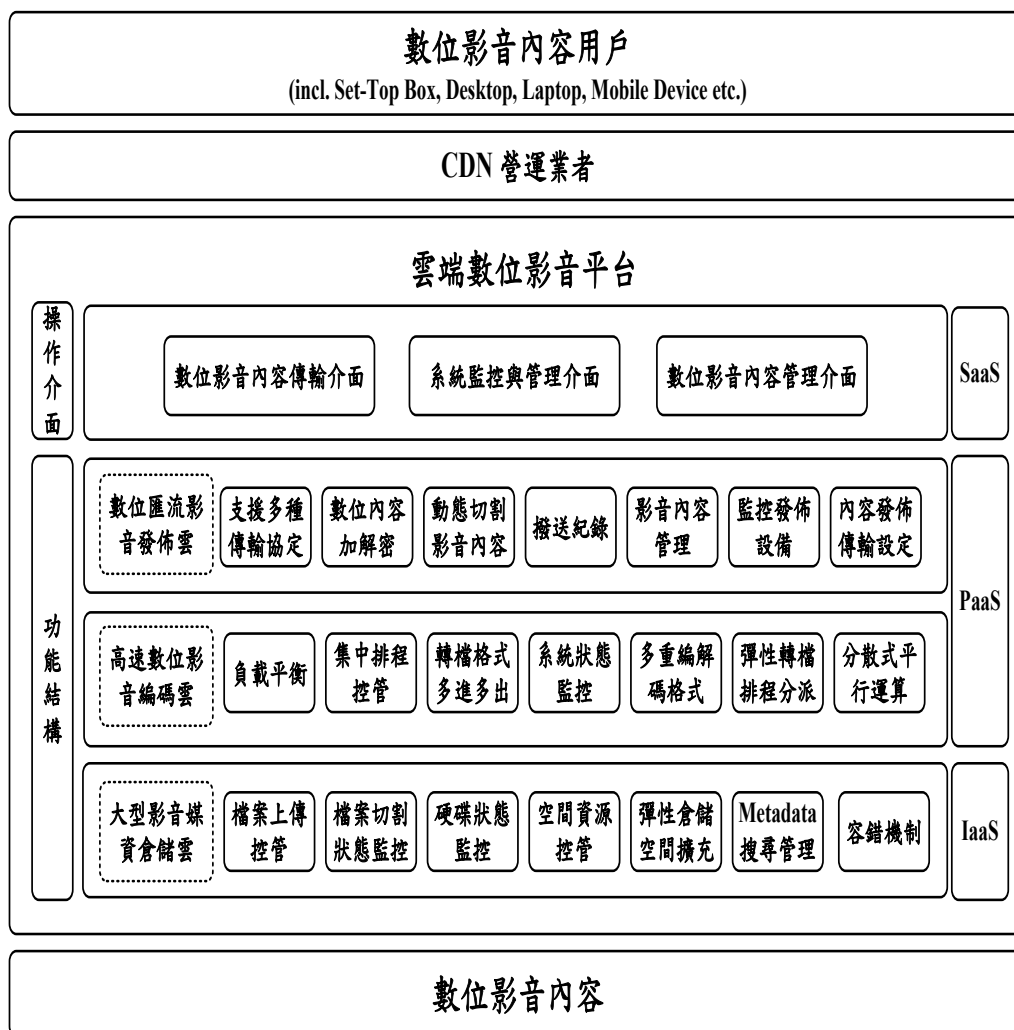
數位影音內容用戶
(incl. Set-Top Box, Desktop, Laptop, Mobile Device etc.)

CDN 營運業者

雲端數位影音平台

操作介面

數位影音內容傳輸介面

系統監控與管理介面

數位影音內容管理介面

SaaS

功能結構

數位匯流影音發佈雲

支援多種傳輸協定

數位內容加解密

動態切割影音內容

撥送紀錄

影音內容管理

監控發佈設備

內容發佈傳輸設定

PaaS

高速數位影音編碼雲

負載平衡

集中排程控管

轉檔格式多進多出

系統狀態監控

多重編解碼格式

彈性轉檔排程分派

分散式平行運算

大型影音媒資倉儲雲

檔案上傳控管

檔案切割狀態監控

硬碟狀態監控

空間資源控管

彈性倉儲空間擴充

Metadata 搜尋管理

容錯機制

IaaS

數位影音內容